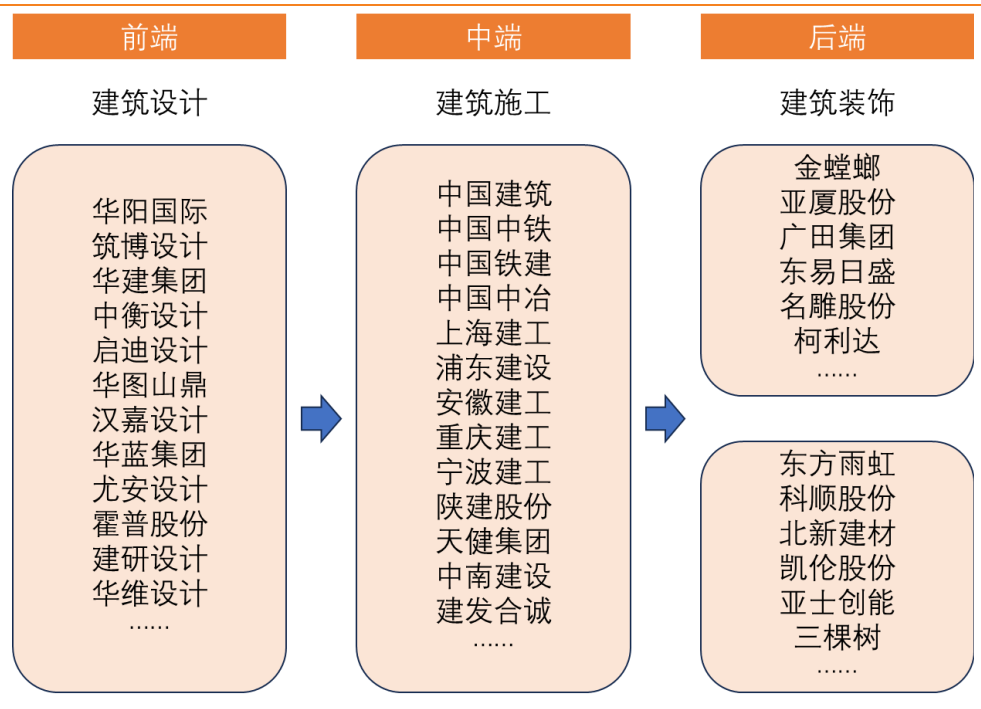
前端

建筑设计

华阳国际
筑博设计
华建集团
中衡设计
启迪设计
华图山鼎
汉嘉设计
华蓝集团
尤安设计
霍普股份
建研设计
华维设计
......

中端

建筑施工

中国建筑
中国中铁
中国铁建
中国中冶
上海建工
浦东建设
安徽建工
重庆建工
宁波建工
陕建股份
天健集团
中南建设
建发合诚
......

后端

建筑装饰

金螳螂
亚厦股份
广田集团
东易日盛
名雕股份
柯利达
......

东方雨虹
科顺股份
北新建材
凯伦股份
亚士创能
三棵树
......